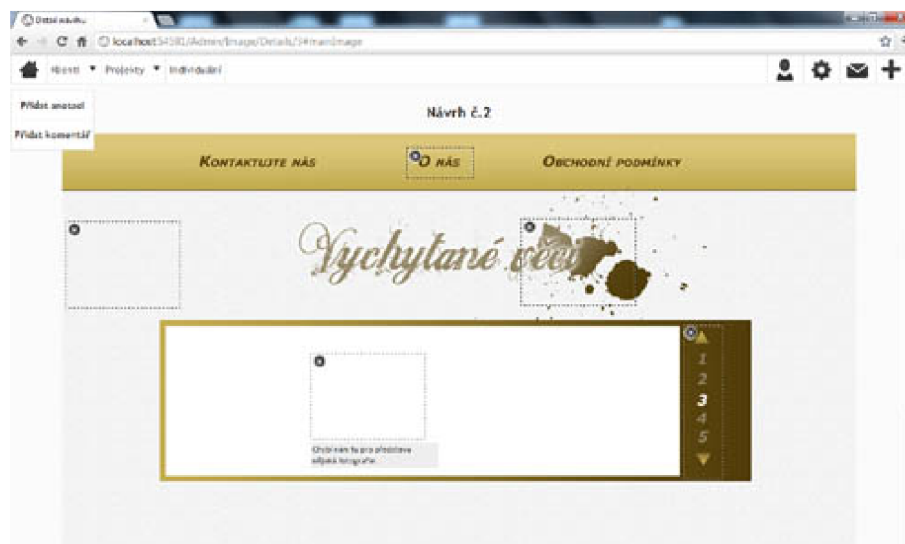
Detail návrhu

localhost:54581/Admin/Image/Details/3#mainImage

Klienti ▼ Projekty ▼ Individuální

Přidat anotaci

Přidat komentář

Návrh č.2

Kontaktujte nás

O nás

Obchodní podmínky

Vychytané věci

1
2
3
4
5

Chybí nám tu pro představu vhodná fotografie.